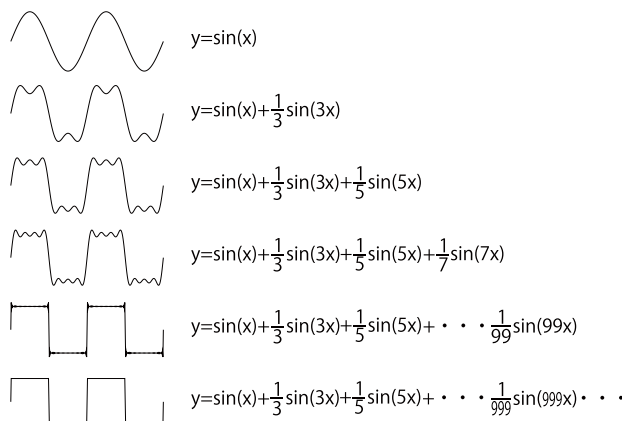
$y=\sin(x)$

$y=\sin(x)+\frac{1}{3}\sin(3x)$

$y=\sin(x)+\frac{1}{3}\sin(3x)+\frac{1}{5}\sin(5x)$

$y=\sin(x)+\frac{1}{3}\sin(3x)+\frac{1}{5}\sin(5x)+\frac{1}{7}\sin(7x)$

$y=\sin(x)+\frac{1}{3}\sin(3x)+\frac{1}{5}\sin(5x)+\cdot\cdot\cdot\frac{1}{99}\sin(99x)$

$y=\sin(x)+\frac{1}{3}\sin(3x)+\frac{1}{5}\sin(5x)+\cdot\cdot\cdot\frac{1}{999}\sin(999x)\cdot\cdot\cdot$